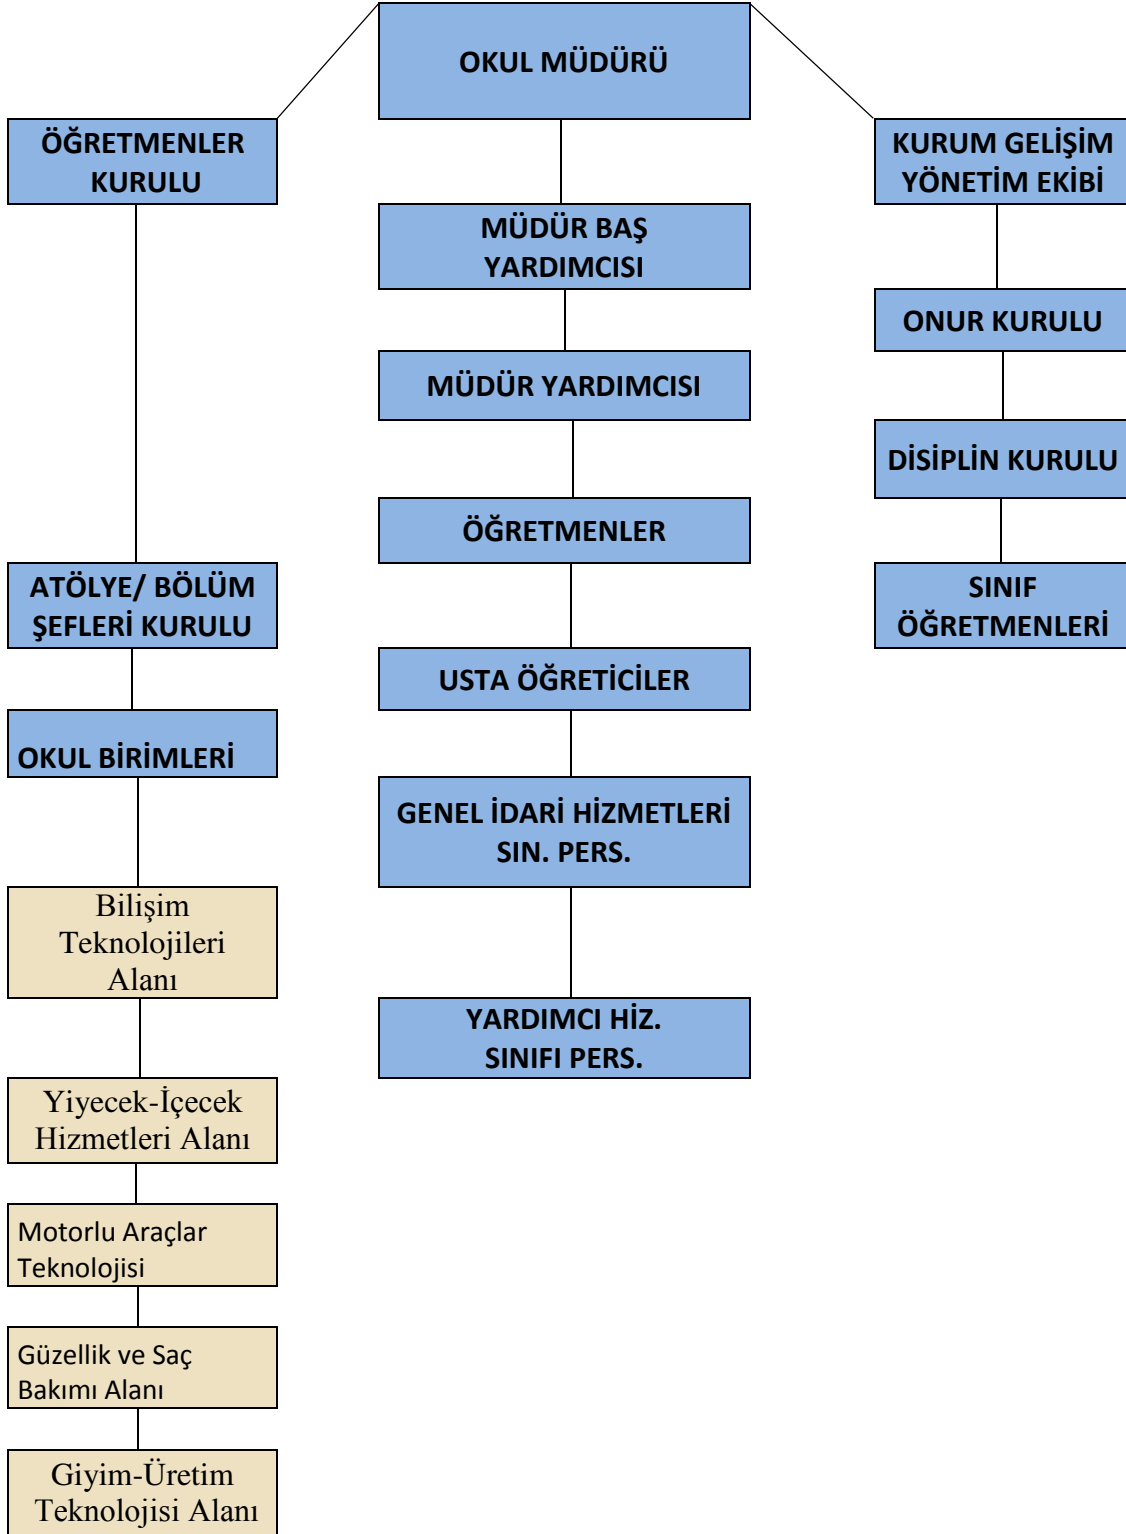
OKUL MÜDÜRÜ

ÖĞRETMENLER KURULU

ATÖLYE/ BÖLÜM ŞEFLERİ KURULU

OKUL BİRİMLERİ

Bilişim Teknolojileri Alanı

Yiyecek-İçecek Hizmetleri Alanı

Motorlu Araçlar Teknolojisi

Güzellik ve Saç Bakımı Alanı

Giyim-Üretim Teknolojisi Alanı

MÜDÜR BAŞ YARDIMCISI

MÜDÜR YARDIMCISI

ÖĞRETMENLER

USTA ÖĞRETİCİLER

GENEL İDARİ HİZMETLERİ SIN. PERS.

YARDIMCI HİZ. SINIFI PERS.

KURUM GELİŞİM YÖNETİM EKİBİ

ONUR KURULU

DİSİPLİN KURULU

SINIF ÖĞRETMENLERİ